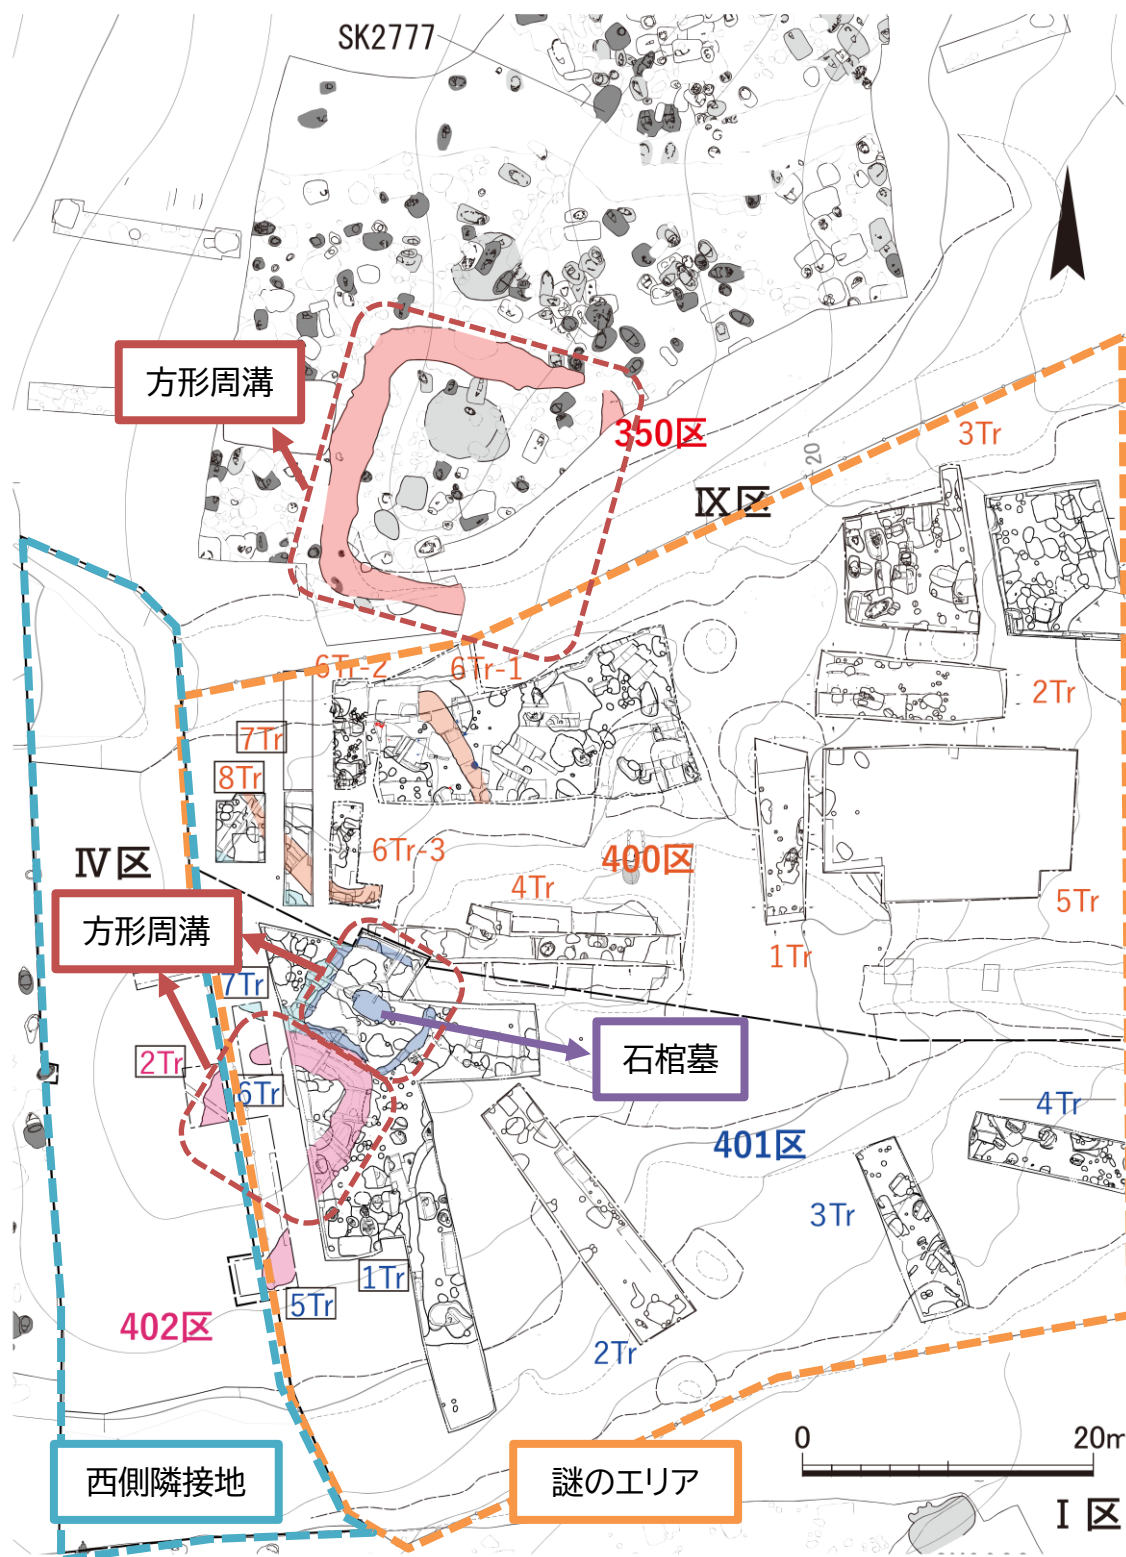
SK2777

方形周溝

350区

3Tr

20

Ⅸ区

6Tr-2

6Tr-1

2Tr

7Tr

8Tr

6Tr-3

400区

Ⅳ区

4Tr

5Tr

方形周溝

1Tr

7Tr

石棺墓

2Tr

6Tr

4Tr

401区

3Tr

1Tr

5Tr

402区

2Tr

0

20m

西側隣接地

謎のエリア

Ⅰ区